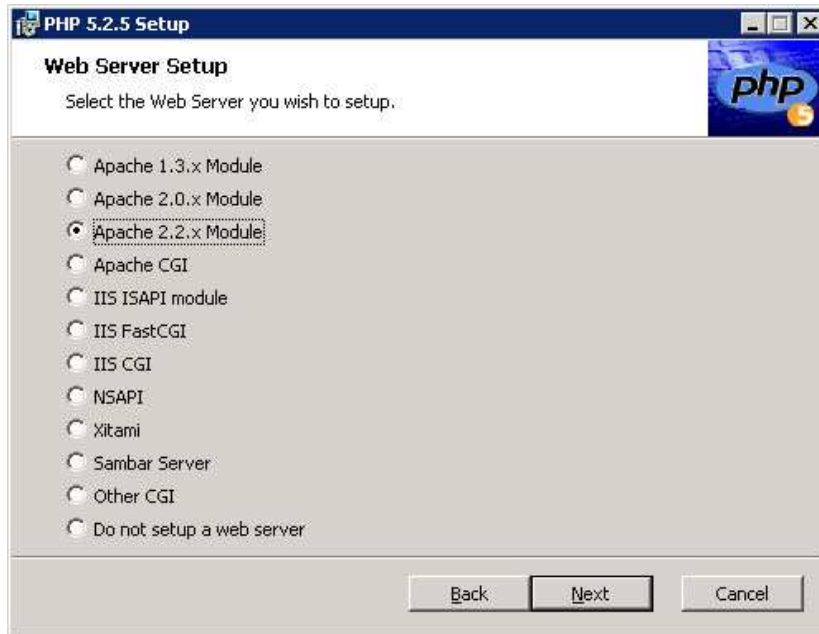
PHP 5.2.5 Setup

Web Server Setup

Select the Web Server you wish to setup.

php 5

Apache 1.3.x Module
Apache 2.0.x Module
Apache 2.2.x Module
Apache CGI
IIS ISAPI module
IIS FastCGI
IIS CGI
NSAPI
Xitami
Sambar Server
Other CGI
Do not setup a web server

Back Next Cancel